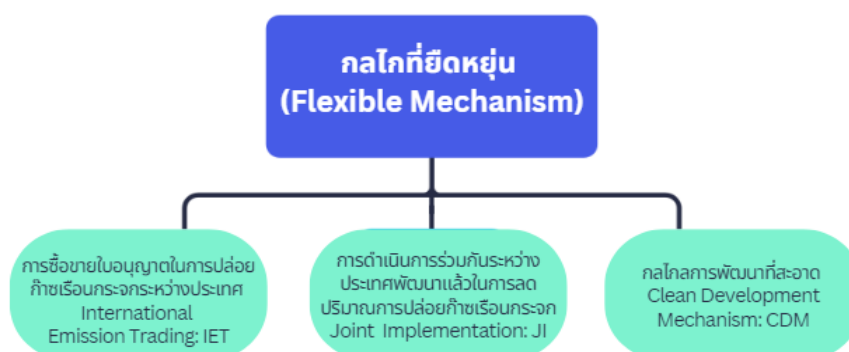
กลไกที่ยืดหยุ่น
(Flexible Mechanism)

การซื้อขายใบอนุญาตในการปล่อยก๊าซเรือนกระจกระหว่างประเทศ
International
Emission Trading: IET

การดำเนินการร่วมกันระหว่างประเทศพัฒนาแล้วในการลดปริมาณการปล่อยก๊าซเรือนกระจก
Joint Implementation: JI

กลไกการพัฒนาที่สะอาด
Clean Development
Mechanism: CDM